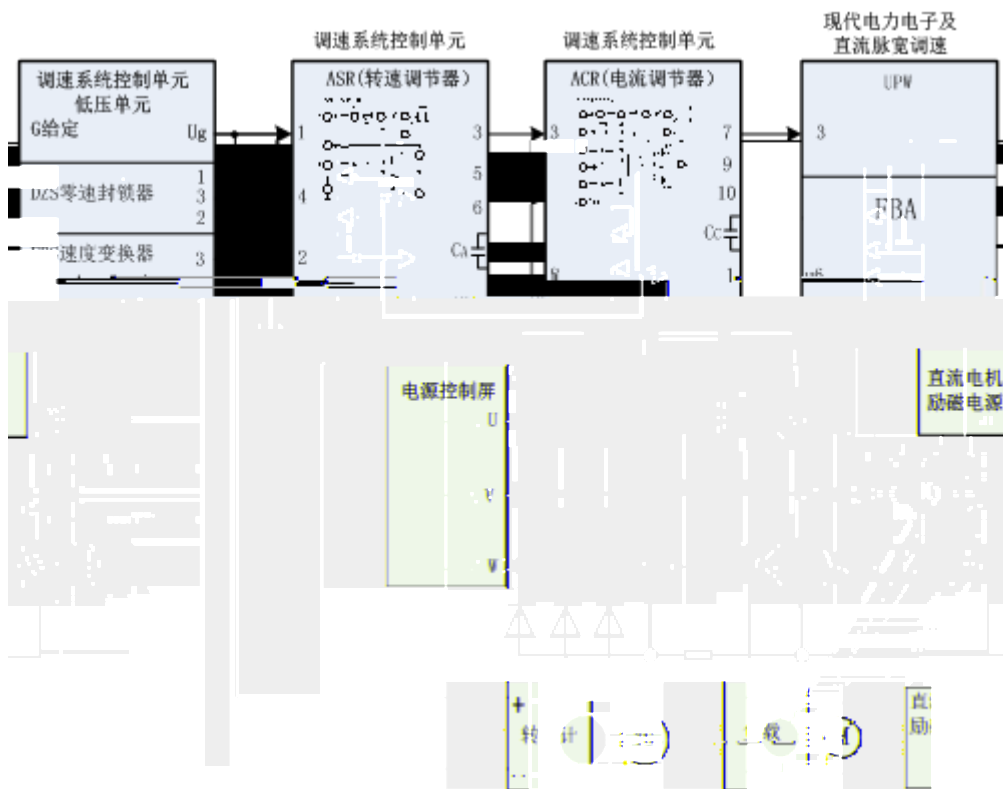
调速系统控制单元

调速系统控制单元

现代电力电子及
直流脉宽调速

调速系统控制单元
低压单元
G给定
Ug

DZS零速封锁器
1
3
2

速度变换器
3

ASR(转速调节器)
1
3
4
5
6
2
Ca

ACR(电流调节器)
3
7
9
10
Cc
8
1

UPW
3

FBA

电源控制屏
U
V
W

直流电机
励磁电源

+
转
计

直
励